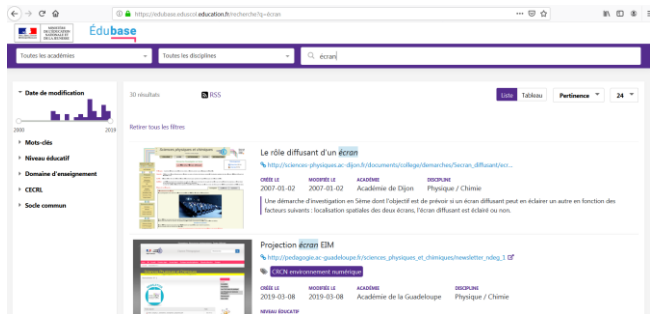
https://edubase.eduscol.education.fr/recherche?q=écran

MINISTÈRE DE L'ÉDUCATION NATIONALE ET DE LA JEUNESSE

Édubase

Toutes les académies
Toutes les disciplines
écran

Date de modification
2000
2019

Mots-clés
Niveau éducatif
Domaine d'enseignement
CECRL
Socle commun

30 résultats
RSS
Liste
Tableau
Pertinence
24

Retirer tous les filtres

Le rôle diffusant d'un écran
http://sciences-physiques.ac-dijon.fr/documents/college/demarches/5ecran_diffusant/ecr...
CRÉÉ LE 2007-01-02
MODIFIÉ LE 2007-01-02
ACADÉMIE Académie de Dijon
DISCIPLINE Physique / Chimie
Une démarche d'investigation en 5ème dont l'objectif est de prévoir si un écran diffusant peut en éclairer un autre en fonction des facteurs suivants : localisation spatiales des deux écrans, l'écran diffusant est éclairé ou non.

Projection écran EIM
http://pedagogie.ac-guadeloupe.fr/sciences_physiques_et_chimiques/newsletter_ndeg_3
CRCN environnement numérique
CRÉÉ LE 2019-03-08
MODIFIÉ LE 2019-03-08
ACADÉMIE Académie de la Guadeloupe
DISCIPLINE Physique / Chimie
NIVEAU ÉDUCATIF